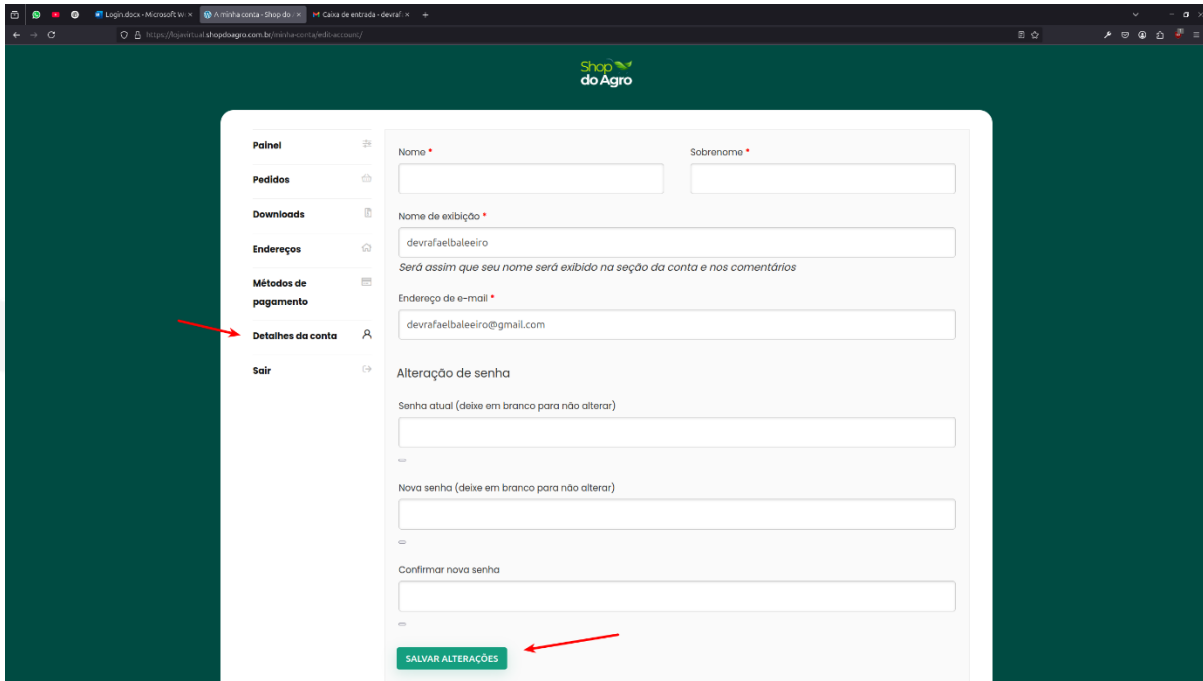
Login.docx - Microsoft W ×
A minha conta - Shop do ×
Caixa de entrada - devraf ×
+

https://lojavirtual.shopdoagro.com.br/minha-conta/edit-account/

Shop do Agro

Painel
Pedidos
Downloads
Endereços
Métodos de pagamento
Detalhes da conta
Sair

Nome *
Sobrenome *

Nome de exibição *
devrafaelbaleeiro
Será assim que seu nome será exibido na seção da conta e nos comentários

Endereço de e-mail *
devrafaelbaleeiro@gmail.com

Alteração de senha

Senha atual (deixe em branco para não alterar)

Nova senha (deixe em branco para não alterar)

Confirmar nova senha

SALVAR ALTERAÇÕES